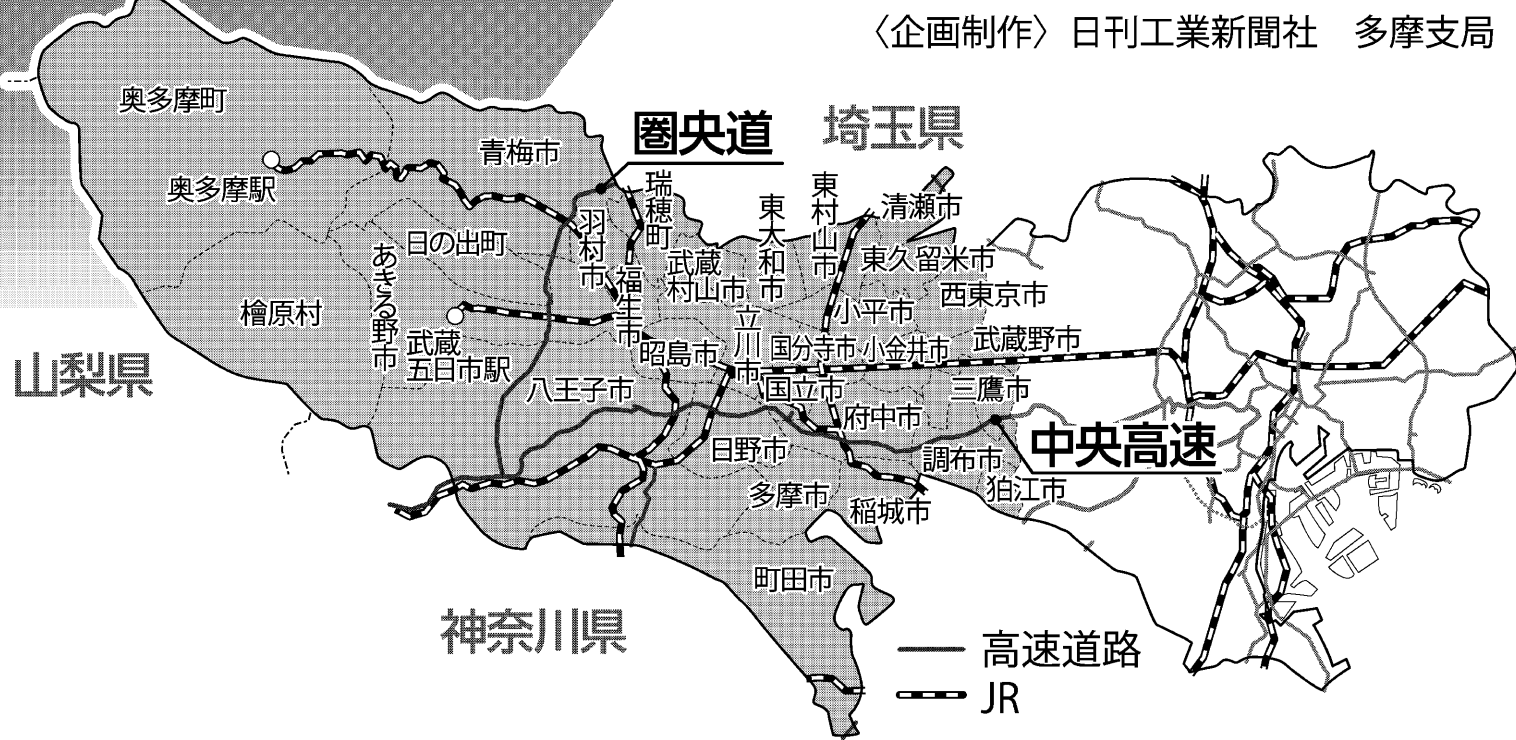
〈企画制作〉日刊工業新聞社　多摩支局

奥多摩町
青梅市
圏央道
埼玉県
奥多摩駅
瑞穂町
羽村市
東大和市
東村山市
清瀬市
日の出町
あきる野市
福生市
武蔵村山市
東久留米市
檜原村
西東京市
小平市
武蔵五日市駅
立川市
国分寺市
小金井市
武蔵野市
山梨県
昭島市
八王子市
国立市
三鷹市
府中市
中央高速
日野市
調布市
狛江市
多摩市
稲城市
町田市
神奈川県
高速道路
JR